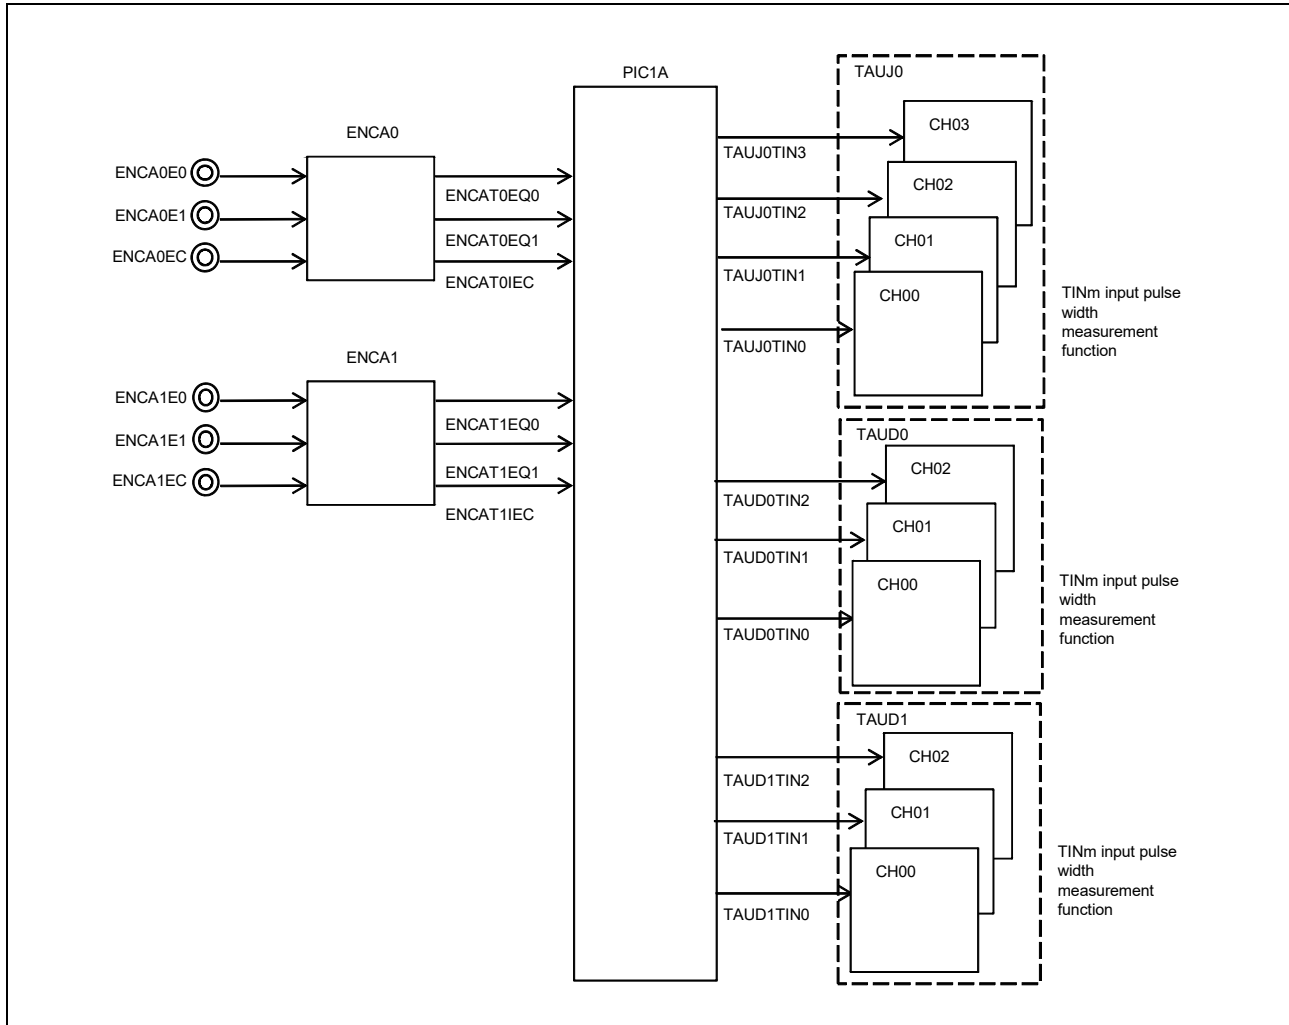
PIC1A

ENCA0

ENCA0E0
ENCA0E1
ENCA0EC

ENCAT0EQ0
ENCAT0EQ1
ENCAT0IEC

ENCA1

ENCA1E0
ENCA1E1
ENCA1EC

ENCAT1EQ0
ENCAT1EQ1
ENCAT1IEC

TAUJ0TIN3
TAUJ0TIN2
TAUJ0TIN1
TAUJ0TIN0

TAUJ0
CH03
CH02
CH01
CH00

TINm input pulse width measurement function

TAUD0TIN2
TAUD0TIN1
TAUD0TIN0

TAUD0
CH02
CH01
CH00

TINm input pulse width measurement function

TAUD1TIN2
TAUD1TIN1
TAUD1TIN0

TAUD1
CH02
CH01
CH00

TINm input pulse width measurement function